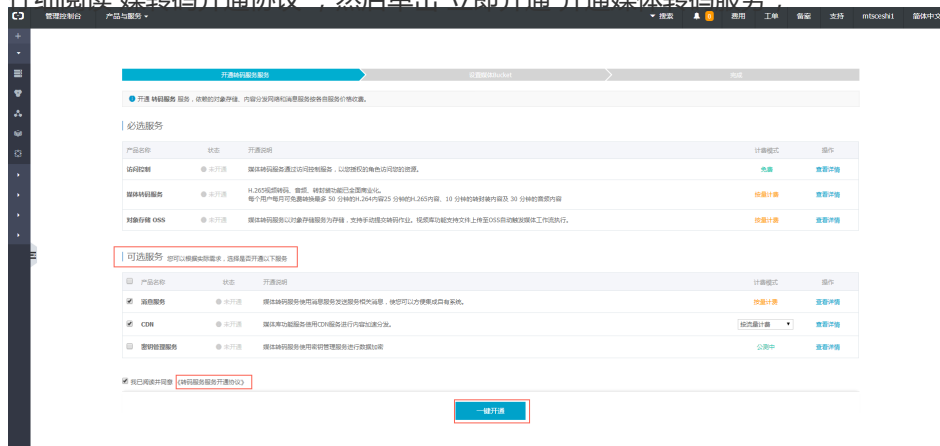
管理控制台　产品与服务

搜索　费用　工单　备案　支持　mtsceshi1　简体中文

开通转码服务　设置存储Bucket　完成

开通 转码服务 服务，依赖的对象存储、内容分发网络和消息服务按各自服务价格收费。

必选服务

| 产品名称 | 状态 | 开通说明 | 计量模式 | 操作 |
|---|---|---|---|---|
| 访问控制 | 未开通 | 媒体转码服务通过访问控制服务，以使授权的角色访问您的资源。 | 免费 | 查看详情 |
| 媒体转码服务 | 未开通 | H.265视频转码、音频、转封装功能已全面商业化。每个用户每月可免费转换最多 50 分钟的H.264内容25 分钟的H.265内容、10 分钟的转封装内容及 30 分钟的音频内容 | 按量计费 | 查看详情 |
| 对象存储 OSS | 未开通 | 媒体转码服务以对象存储服务为存储，支持手动提交转码作业、视频库功能支持文件上传至OSS自动触发媒体工作流执行。 | 按量计费 | 查看详情 |

可选服务 您可以根据实际需求，选择是否开通以下服务

| 产品名称 | 状态 | 开通说明 | 计量模式 | 操作 |
|---|---|---|---|---|
| 消息服务 | 未开通 | 媒体转码服务使用消息服务发送服务相关消息，使您可以方便集成自有系统。 | 按量计费 | 查看详情 |
| CDN | 未开通 | 媒体库功能服务使用CDN服务进行内容加速分发。 | 按流量计费 | 查看详情 |
| 营销管理服务 | 未开通 | 媒体转码服务使用营销管理服务进行数据分析 | 公测中 | 查看详情 |

我已阅读并同意 《转码服务服务开通协议》

一键开通